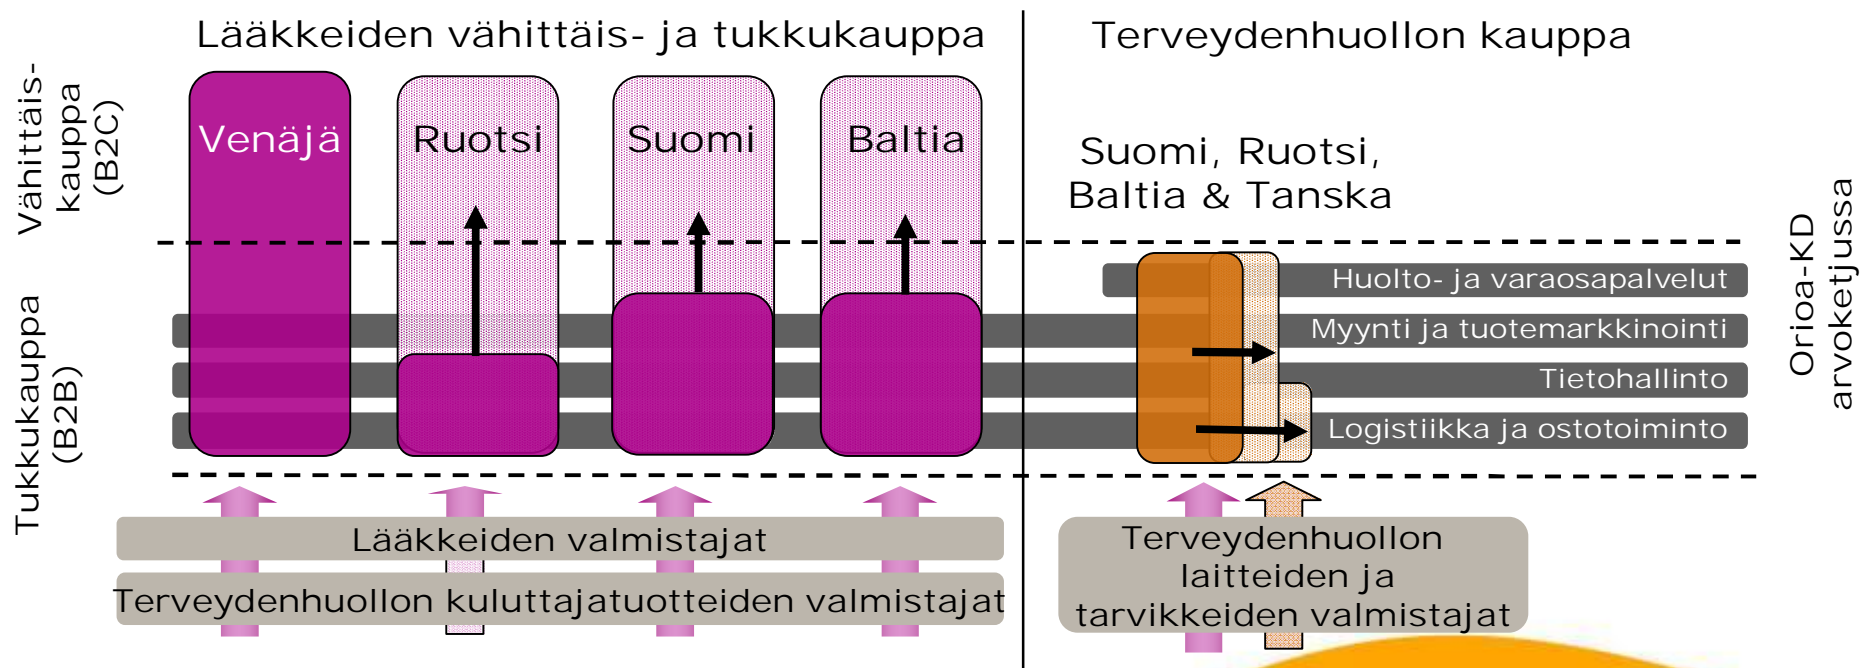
Lääkkeiden vähittäis- ja tukkukauppa

Terveydenhuollon kauppa

Vähittäis-kauppa (B2C)

Tukkukauppa (B2B)

Venäjä

Ruotsi

Suomi

Baltia

Suomi, Ruotsi, Baltia & Tanska

Huolto- ja varaosapalvelut

Myynti ja tuotemarkkinointi

Tietohallinto

Logistiikka ja ostotoiminto

Orioa-KD arvoketjussa

Lääkkeiden valmistajat

Terveydenhuollon kuluttajatuotteiden valmistajat

Terveydenhuollon laitteiden ja tarvikkeiden valmistajat